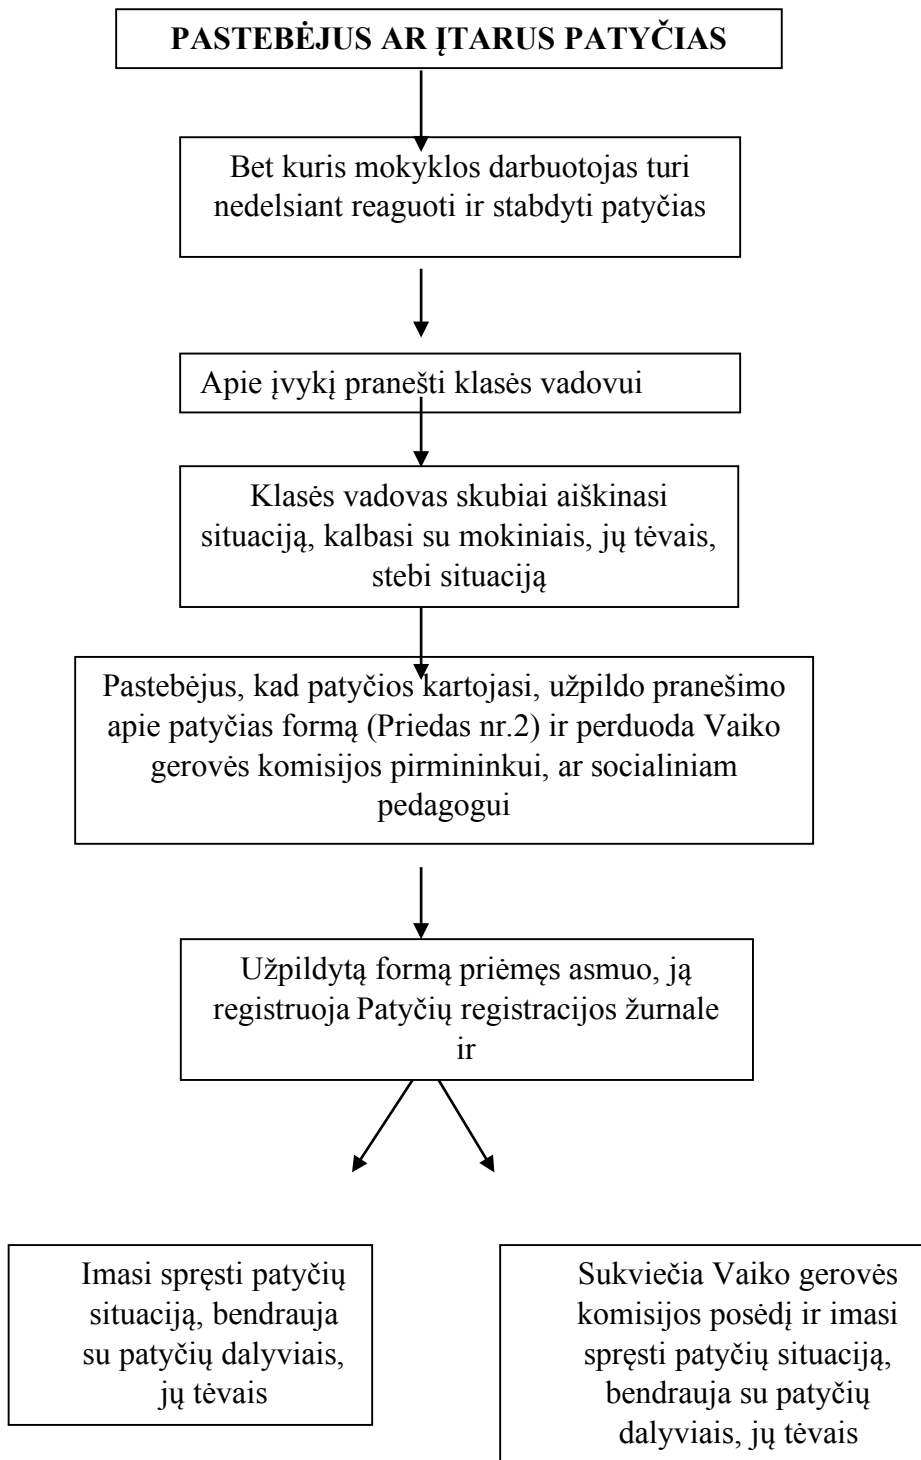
PASTEBĖJUS AR ĮTARUS PATYČIAS

Bet kuris mokyklos darbuotojas turi nedelsiant reaguoti ir stabdyti patyčias

Apie įvykį pranešti klasės vadovui

Klasės vadovas skubiai aiškinasi situaciją, kalbasi su mokiniais, jų tėvais, stebi situaciją

Pastebėjus, kad patyčios kartojasi, užpildo pranešimo apie patyčias formą (Priedas nr.2) ir perduoda Vaiko gerovės komisijos pirmininkui, ar socialiniam pedagogui

Užpildytą formą priėmęs asmuo, ją registruoja Patyčių registracijos žurnale ir

Imasi spręsti patyčių situaciją, bendrauja su patyčių dalyviais, jų tėvais

Sukviečia Vaiko gerovės komisijos posėdį ir imasi spręsti patyčių situaciją, bendrauja su patyčių dalyviais, jų tėvais